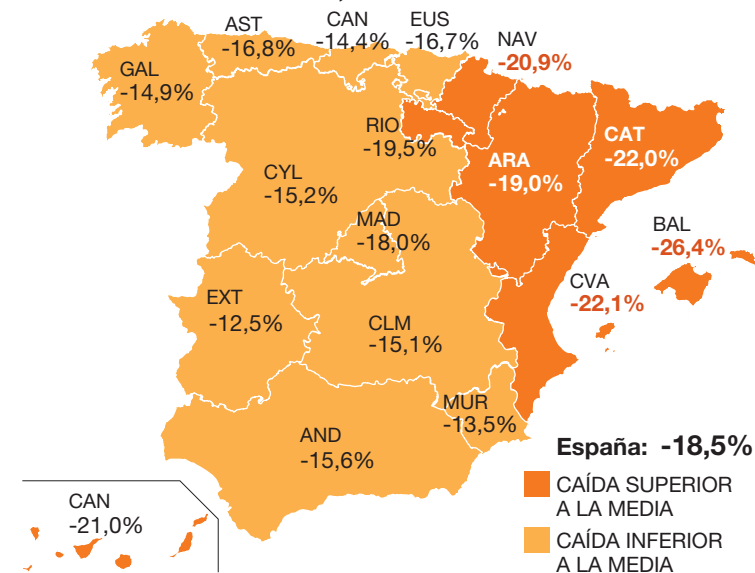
AST
-16,8%

CAN
-14,4%

EUS
-16,7%

NAV
-20,9%

GAL
-14,9%

RIO
-19,5%

ARA
-19,0%

CAT
-22,0%

CYL
-15,2%

MAD
-18,0%

BAL
-26,4%

CVA
-22,1%

EXT
-12,5%

CLM
-15,1%

MUR
-13,5%

AND
-15,6%

CAN
-21,0%

España: -18,5%

CAÍDA SUPERIOR A LA MEDIA

CAÍDA INFERIOR A LA MEDIA